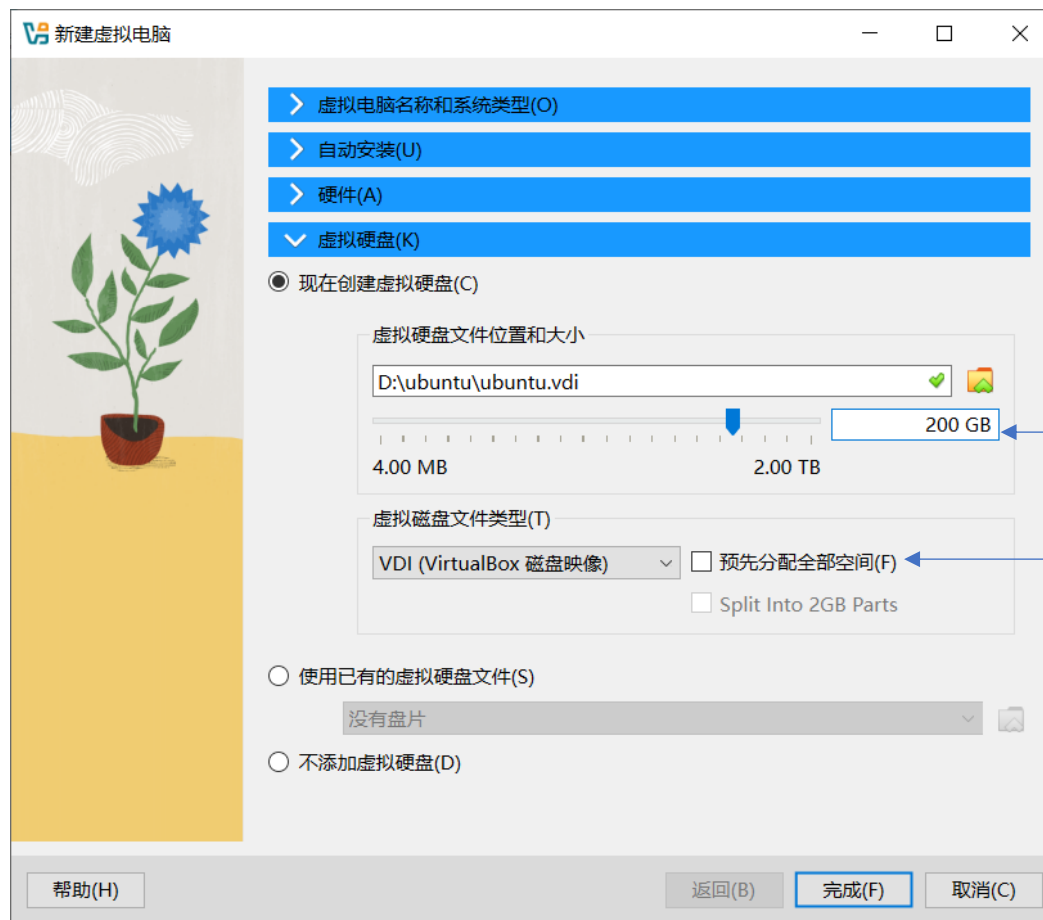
新建虚拟电脑

虚拟电脑名称和系统类型(O)

自动安装(U)

硬件(A)

虚拟硬盘(K)

现在创建虚拟硬盘(C)

虚拟硬盘文件位置和大小

D:\ubuntu\ubuntu.vdi

200 GB

4.00 MB

2.00 TB

虚拟磁盘文件类型(T)

VDI (VirtualBox 磁盘映像)

预先分配全部空间(F)

Split Into 2GB Parts

使用已有的虚拟硬盘文件(S)

没有盘片

不添加虚拟硬盘(D)

帮助(H)

返回(B)

完成(F)

取消(C)